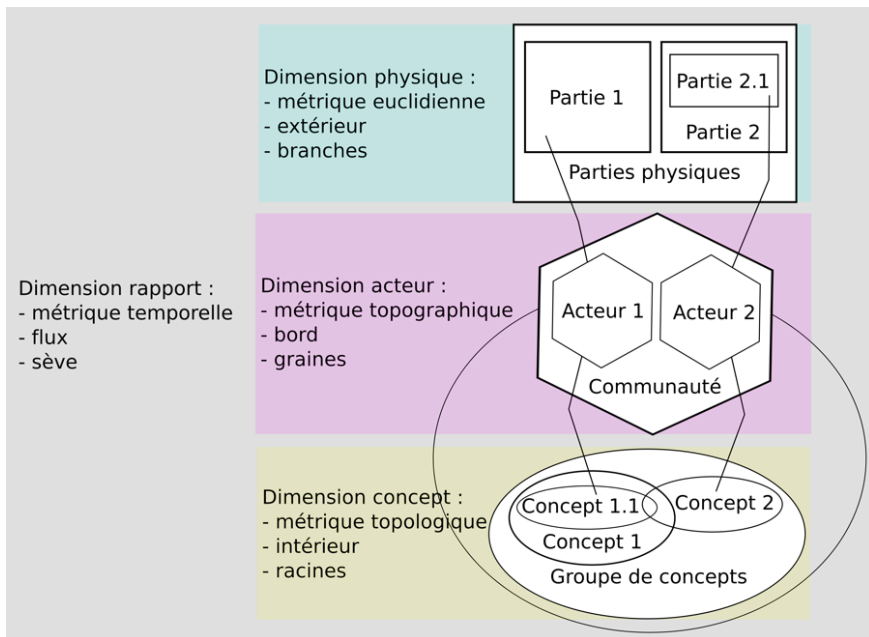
Dimension rapport :
- métrique temporelle
- flux
- sève

Dimension physique :
- métrique euclidienne
- extérieur
- branches

Partie 1

Partie 2.1

Partie 2

Parties physiques

Dimension acteur :
- métrique topographique
- bord
- graines

Acteur 1

Acteur 2

Communauté

Dimension concept :
- métrique topologique
- intérieur
- racines

Concept 1.1

Concept 1

Concept 2

Groupe de concepts